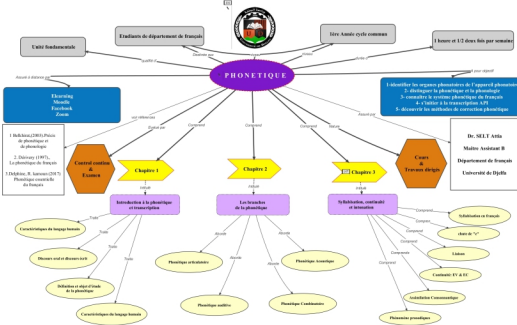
PHONETIQUE

Unité fondamentale

Etudiants de département de français

1ère Année cycle commun

1 heure et 1/2 dans fois par semaine

Assuré à distance par

Elearning
Moodle
Facebook
Zoom

Ayant pour objectif

1-identifier les organes phonatoires de l'appareil phonatoire
2- distinguer la phonétique et la phonologie
3- connaître le système phonétique du français
4- s'initier à la transcription API
5- découvrir les méthodes de correction phonétique

sont références

1. Bellelaoui (2003) Précis de phonétique et de phonologie

2. Dairecury (1997), La phonétique du français

3. Delphine, B. Iannaero (2017) Phonétique contrastée du français

Contrôle continu & Examen

Evalué par

Comprend

Chapitre 1

Chapitre 2

Chapitre 3

Cours & Travaux dirigés

Assuré par

Dr. SELT Attia
Maître Assistant B
Département de français
Université de Djelfa

Introduction à la phonétique et transcription

Les branches de la phonétique

Syllabation, continuité et intonation

Caractéristiques du langage humain

Discours oral et discours écrit

Définition et objet d'étude de la phonétique

Caractéristiques du langage humain

Phonétique articulatoire

Phonétique Acoustique

Phonétique auditive

Phonétique Combinatoire

Syllabation en français

chute de "e"

Liaison

Continuité: EV & EC

Assimilation Consonantique

Phénomènes prosodiques